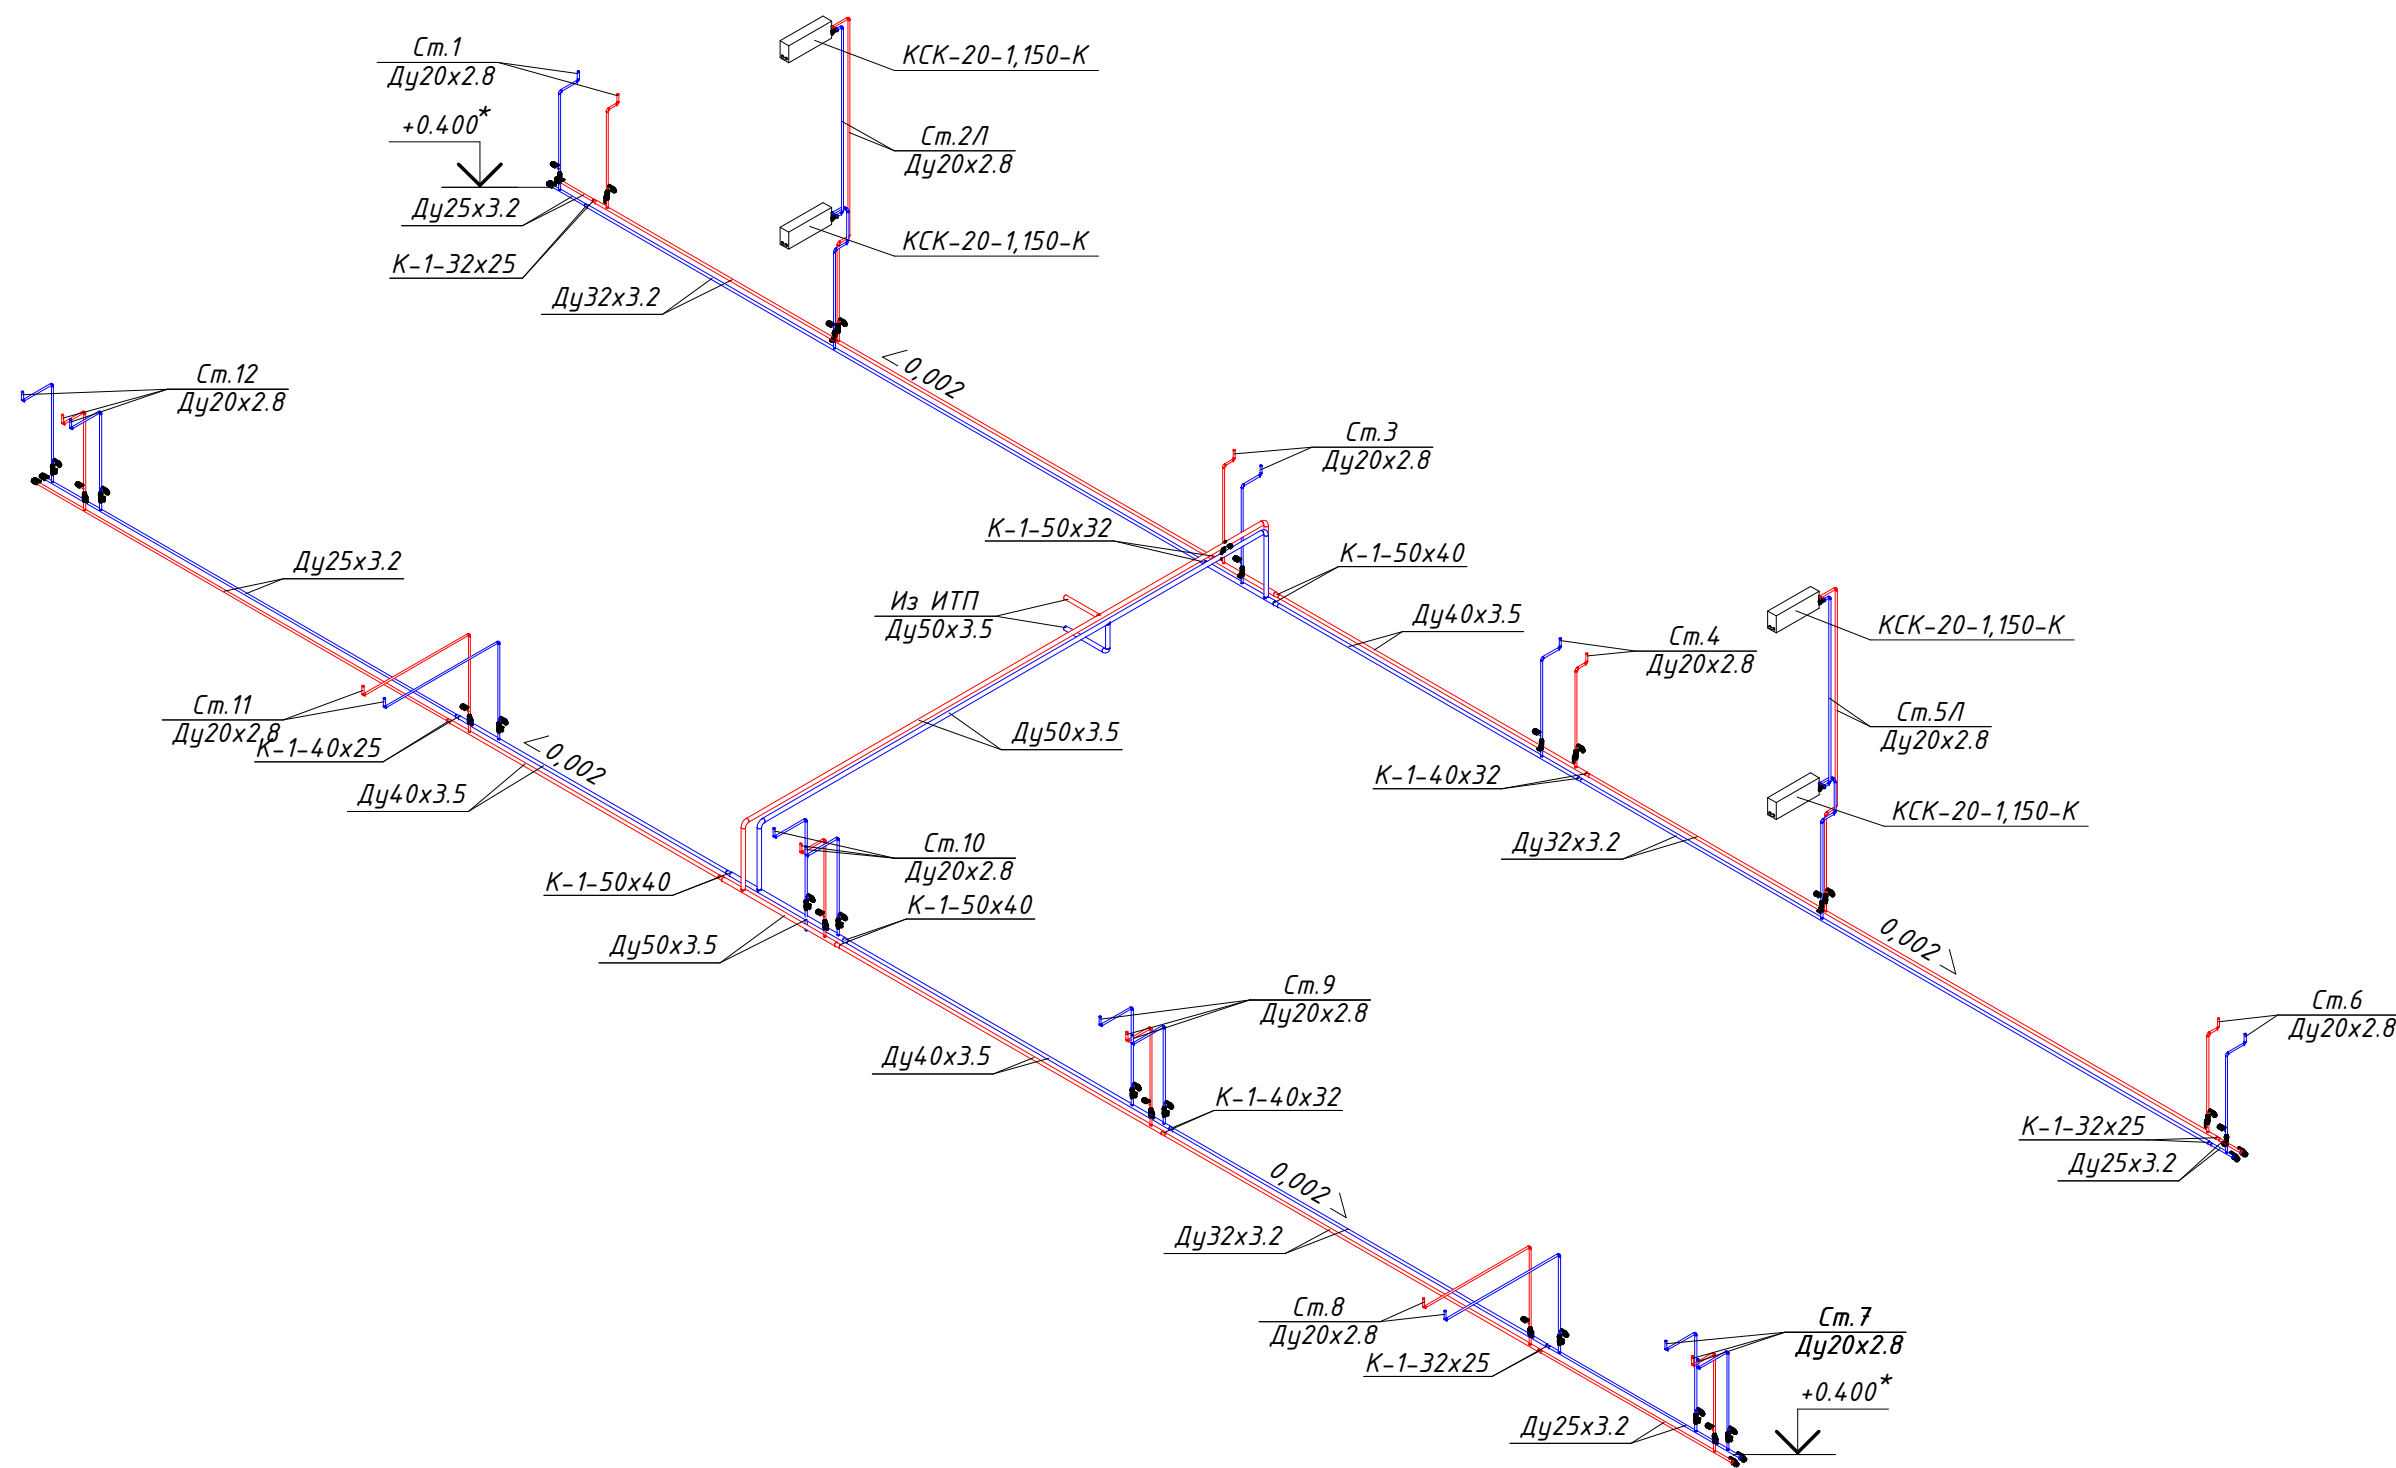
Ст.1
Ду20х2.8
+0.400*
Ду25х3.2
К-1-32х25
Ду32х3.2
КСК-20-1,150-К
Ст.2Л
Ду20х2.8
КСК-20-1,150-К
∠0,002
Ст.12
Ду20х2.8
Ду25х3.2
Ст.3
Ду20х2.8
К-1-50х32
К-1-50х40
Из ИТП
Ду50х3.5
Ду40х3.5
Ст.4
Ду20х2.8
КСК-20-1,150-К
Ст.5Л
Ду20х2.8
КСК-20-1,150-К
Ду50х3.5
Ст.11
Ду20х2.8
К-1-40х25
∠0,002
Ду40х3.5
К-1-40х32
Ду32х3.2
Ст.10
Ду20х2.8
К-1-50х40
К-1-50х40
Ду50х3.5
0,002
Ст.6
Ду20х2.8
Ст.9
Ду20х2.8
Ду40х3.5
К-1-40х32
К-1-32х25
Ду25х3.2
0,002
Ду32х3.2
Ст.8
Ду20х2.8
К-1-32х25
Ст.7
Ду20х2.8
+0.400*
Ду25х3.2